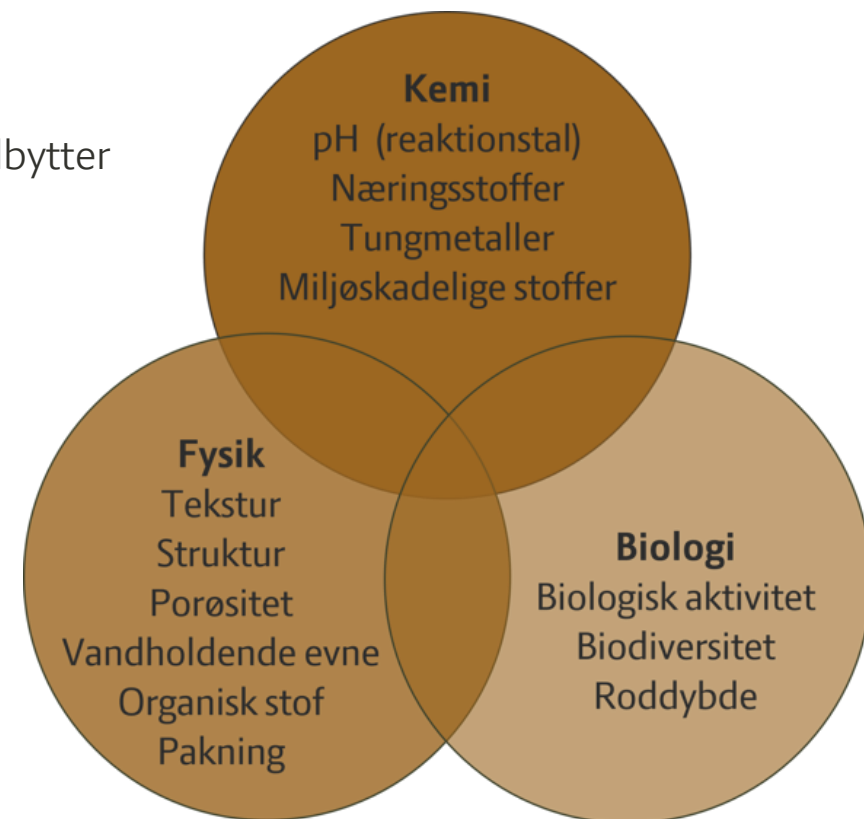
bytter

**Kemi**
pH (reaktionstal)
Næringsstoffer
Tungmetaller
Miljøskadelige stoffer

**Fysik**
Tekstur
Struktur
Porøsitet
Vandholdende evne
Organisk stof
Pakning

**Biologi**
Biologisk aktivitet
Biodiversitet
Roddybde